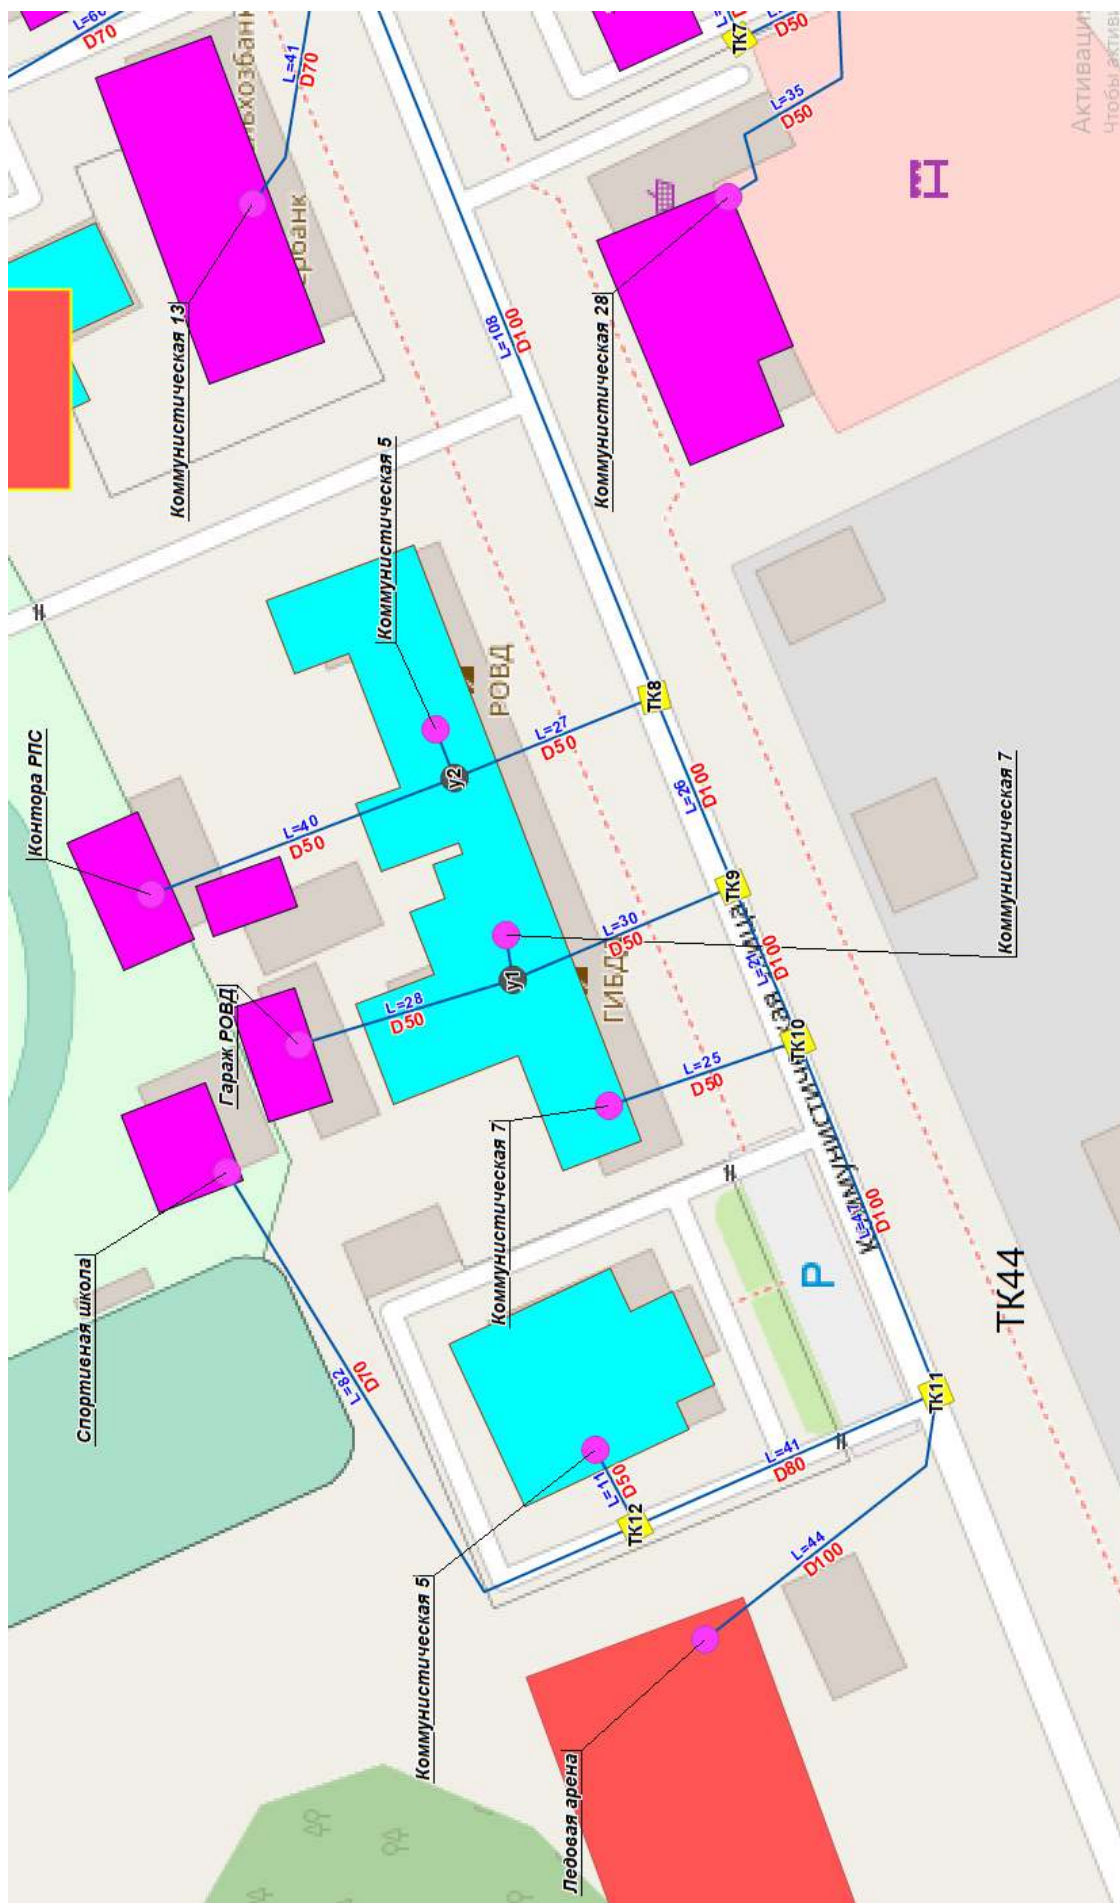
L=60
D70
L=41
D70
Сельхозбанк
Россельхозбанк
Коммунистическая 13
L=108
D100
Коммунистическая 28
L=35
D50
ТК7
D50
Активация
Чтобы активировать
Коммунистическая 5
РОВД
ТК8
L=27
D50
У2
Контора РПС
L=40
D50
L=26
D100
ТК9
Коммунистическая 7
L=30
D50
У1
ГИБДД
L=21
D100
Гараж РОВД
L=28
D50
ТК10
L=25
D50
Коммунистическая 7
Коммунистическая
Спортивная школа
L=47
D100
P
ТК44
L=82
D70
ТК11
L=41
D80
L=11
D50
ТК12
L=44
D100
Коммунистическая 5
Ледовая арена